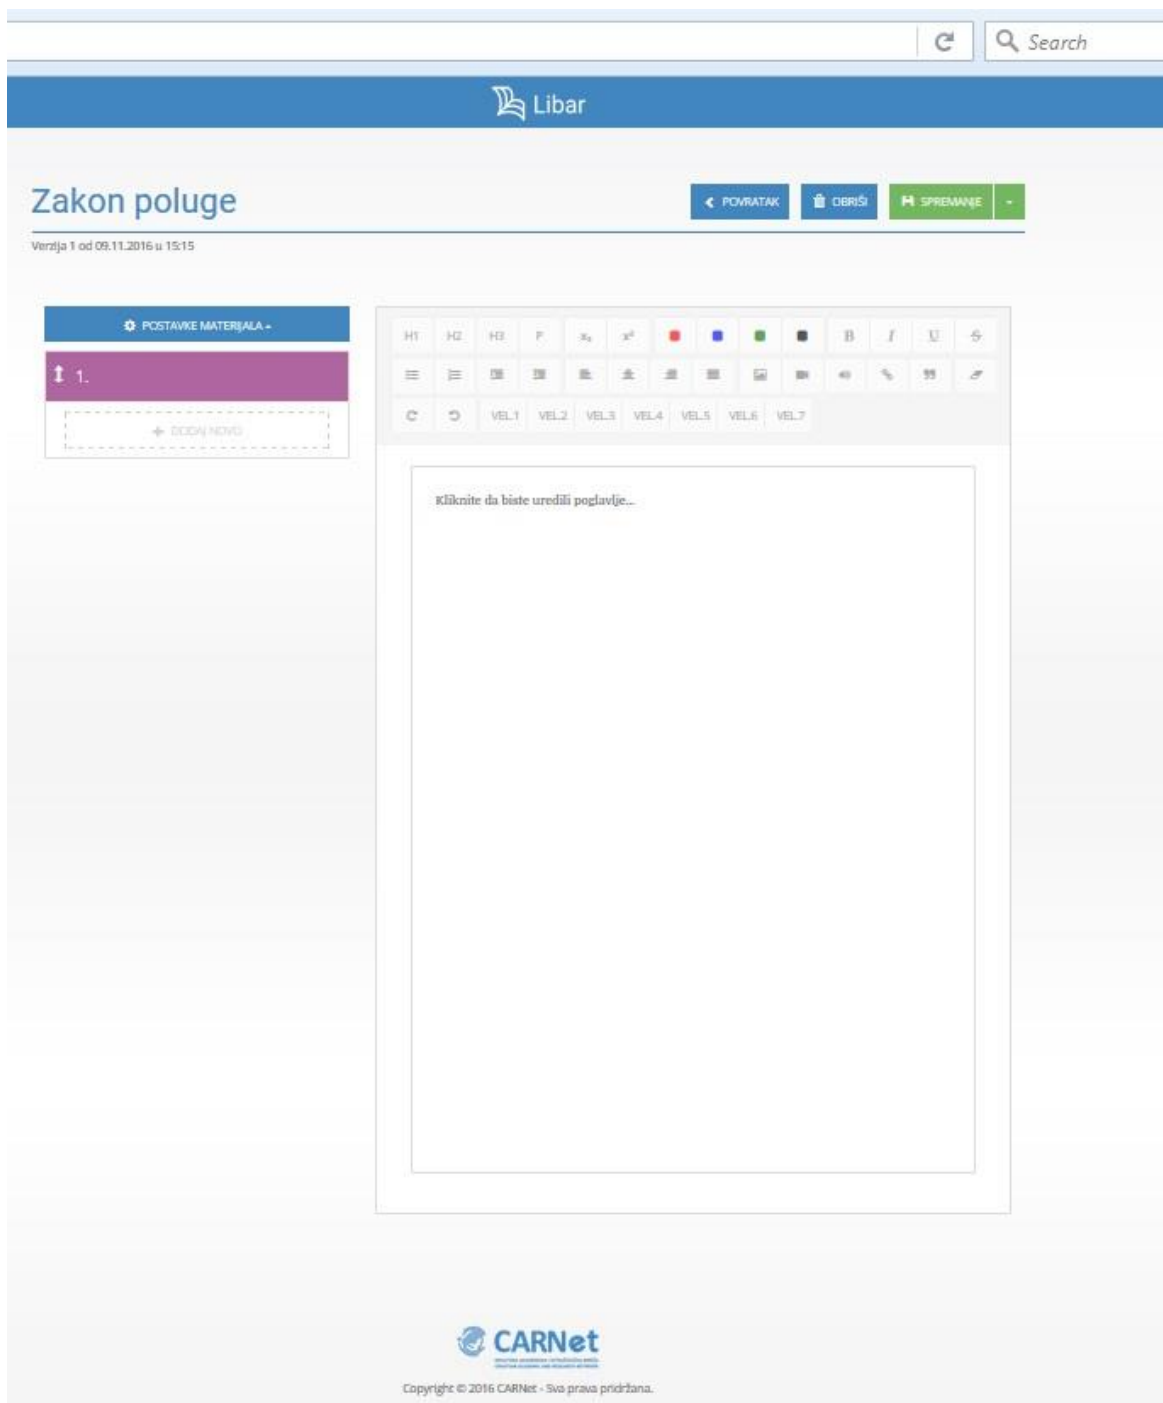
Search

Libar

Zakon poluge

POVRATAK OBRIŠI SPREMANJE

Verzija 1 od 09.11.2016 u 15:15

POSTAVKE MATERIJALA

1.

DODAJ NOVO

H1 H2 H3 P $x_2$ $x^2$ B I U S

VEL.1 VEL.2 VEL.3 VEL.4 VEL.5 VEL.6 VEL.7

Kliknite da biste uredili poglavlje...

CARNet

Copyright © 2016 CARNet - Sva prava pridržana.